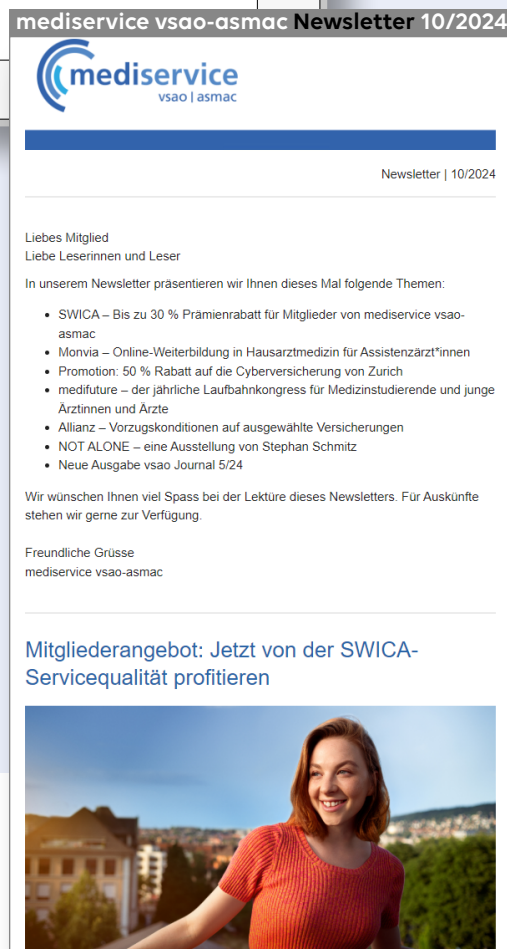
mediservice vsao-asmac Newsletter 10/2024

mediservice
vsao | asmac

Newsletter | 10/2024

Liebes Mitglied
Liebe Leserinnen und Leser

In unserem Newsletter präsentieren wir Ihnen dieses Mal folgende Themen:

- SWICA – Bis zu 30 % Prämienrabatt für Mitglieder von mediservice vsao-asmac
- Monvia – Online-Weiterbildung in Hausarztmedizin für Assistenzärzt*innen
- Promotion: 50 % Rabatt auf die Cyberversicherung von Zurich
- medifuture – der jährliche Laufbahnkongress für Medizinstudierende und junge Ärztinnen und Ärzte
- Allianz – Vorzugskonditionen auf ausgewählte Versicherungen
- NOT ALONE – eine Ausstellung von Stephan Schmitz
- Neue Ausgabe vsao Journal 5/24

Wir wünschen Ihnen viel Spass bei der Lektüre dieses Newsletters. Für Auskünfte stehen wir gerne zur Verfügung.

Freundliche Grüsse
mediservice vsao-asmac

Mitgliederangebot: Jetzt von der SWICA-Servicequalität profitieren